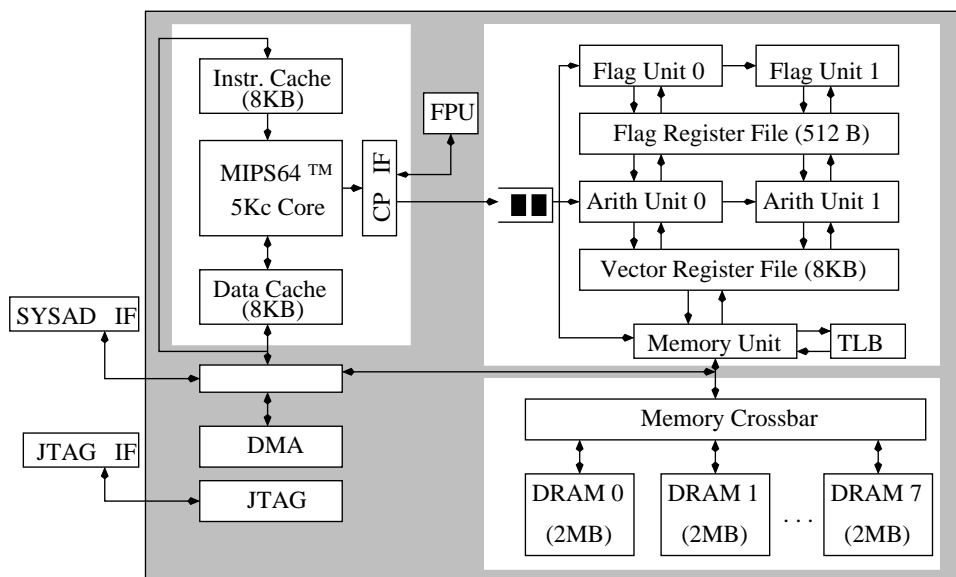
Instr. Cache (8KB)

MIPS64 ™ 5Kc Core

CP IF

FPU

Data Cache (8KB)

SYSAD IF

JTAG IF

DMA

JTAG

Flag Unit 0

Flag Unit 1

Flag Register File (512 B)

Arith Unit 0

Arith Unit 1

Vector Register File (8KB)

Memory Unit

TLB

Memory Crossbar

DRAM 0 (2MB)

DRAM 1 (2MB)

. . .

DRAM 7 (2MB)